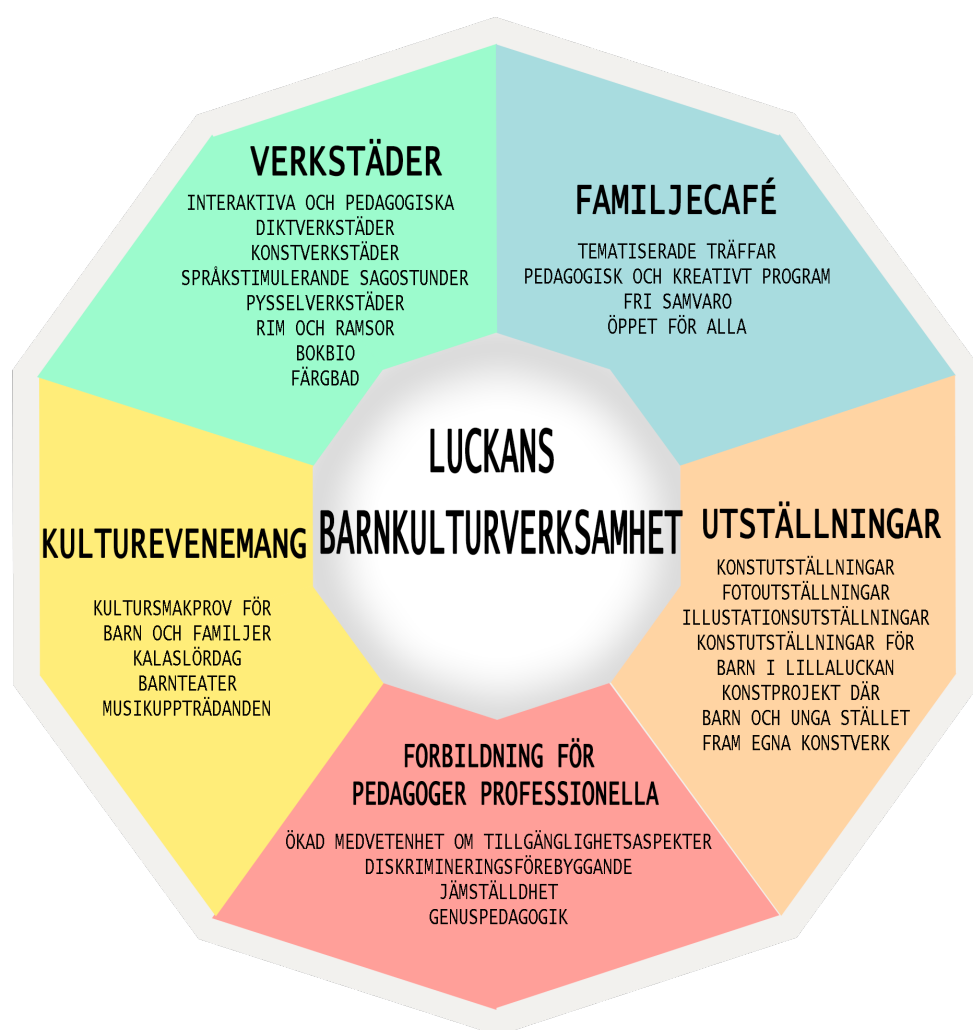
VERKSTÄDER

INTERAKTIVA OCH PEDAGOGISKA
DIKTVERKSTÄDER
KONSTVERKSTÄDER
SPRÅKSTIMULERANDE SAGOSTUNDER
PYSSELVERKSTÄDER
RIM OCH RAMSOR
BOKBIO
FÄRGBAD

FAMILJECAFÉ

TEMATISERADE TRÄFFAR
PEDAGOGISK OCH KREATIVT PROGRAM
FRI SAMVARO
ÖPPET FÖR ALLA

LUCKANS BARNKULTURVERKSAMHET

KULTUREVENEMANG

KULTURSMAKPROV FÖR BARN OCH FAMILJER
KALASLÖRDAG
BARNTEATER
MUSIKUPPTRÄDANDEN

UTSTÄLLNINGAR

KONSTUTSTÄLLNINGAR
FOTOUTSTÄLLNINGAR
ILLUSTATIONSUTSTÄLLNINGAR
KONSTUTSTÄLLNINGAR FÖR BARN I LILLALUCKAN
KONSTPROJEKT DÄR BARN OCH UNGA STÄLLET FRAM EGNA KONSTVERK

FORBILDNING FÖR PEDAGOGER PROFESSIONELLA

ÖKAD MEDVETENHET OM TILLGÄNGLIGHETSASPEKTER
DISKRIMINERINGSFÖREBYGGANDE
JÄMSTÄLLDHET
GENUSPEDAGOGIK